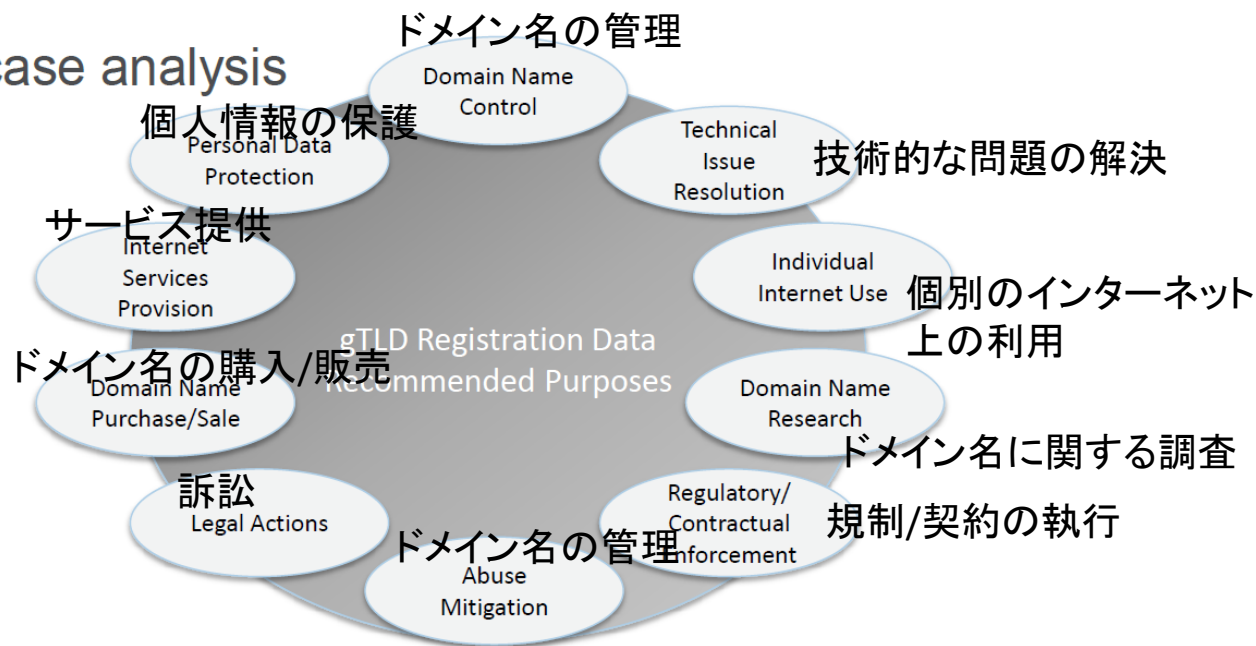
case analysis

ドメイン名の管理
Domain Name Control

個人情報の保護
Personal Data Protection

Technical Issue Resolution
技術的な問題の解決

サービス提供
Internet Services Provision

Individual Internet Use
個別のインターネット上の利用

gTLD Registration Data Recommended Purposes

ドメイン名の購入/販売
Domain Name Purchase/Sale

Domain Name Research
ドメイン名に関する調査

訴訟
Legal Actions

Regulatory/ Contractual Enforcement
規制/契約の執行

ドメイン名の管理
Abuse Mitigation